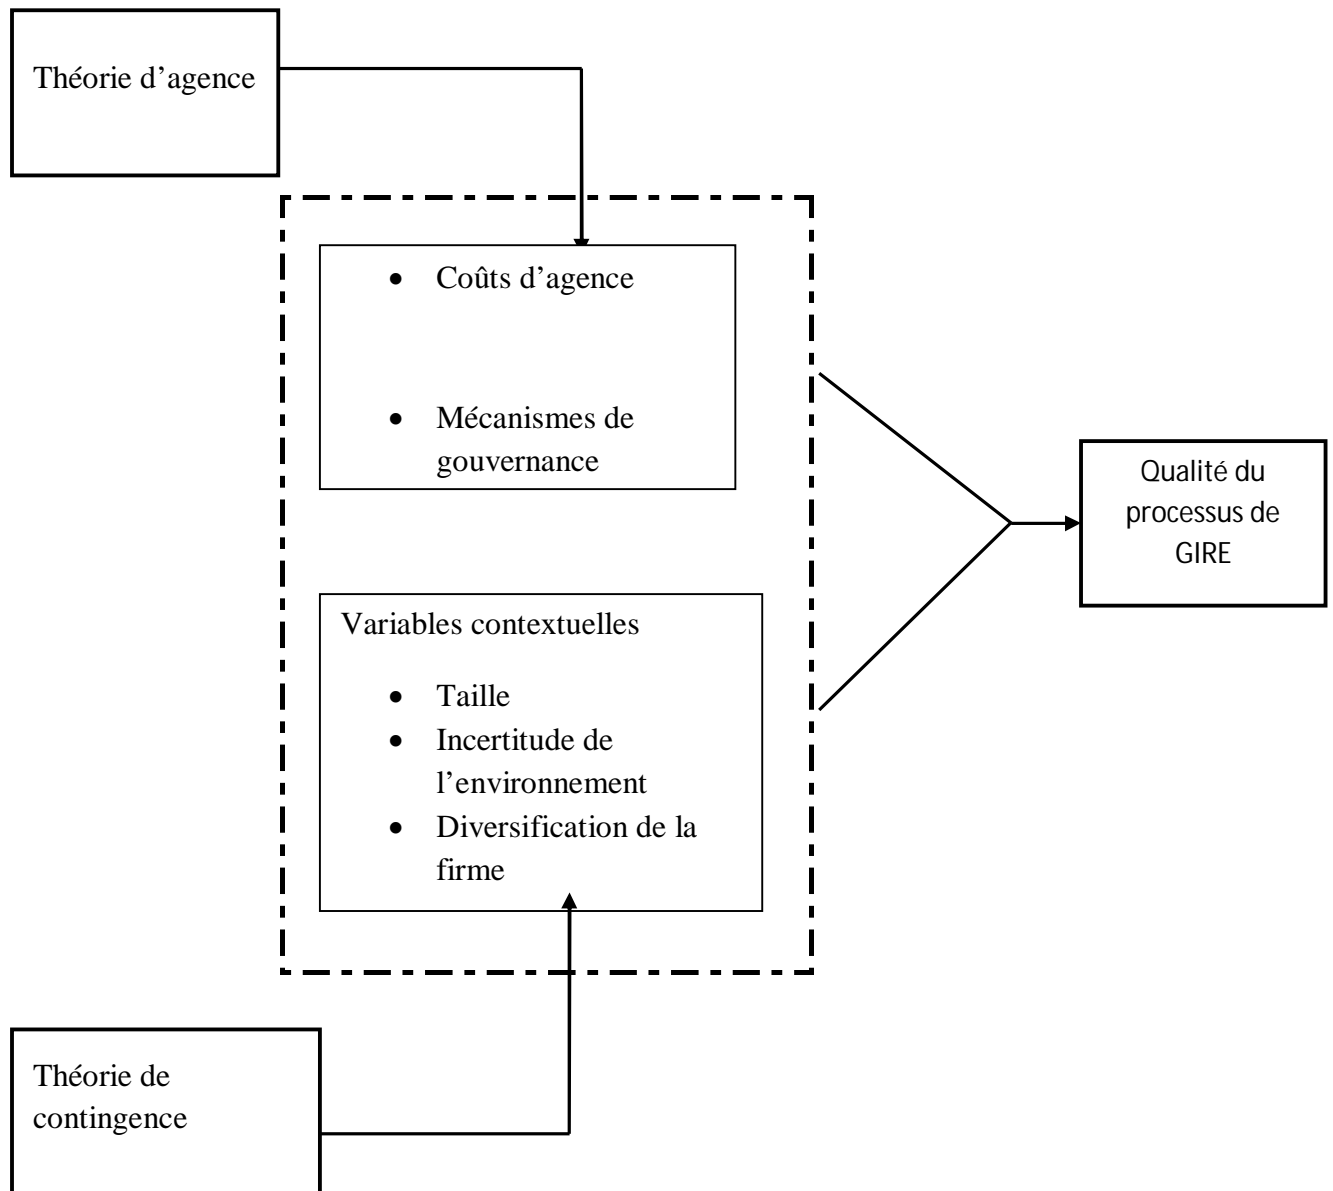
Théorie d'agence

- Coûts d'agence
- Mécanismes de gouvernance

Variables contextuelles

- Taille
- Incertitude de l'environnement
- Diversification de la firme

Qualité du processus de GIRE

Théorie de contingence